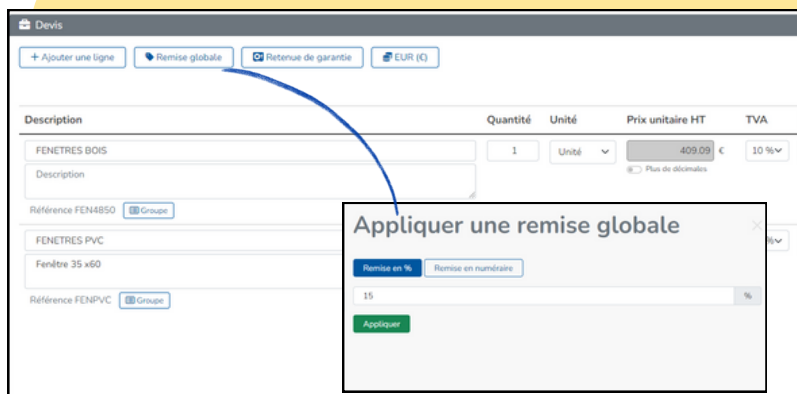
Devis

+ Ajouter une ligne
Remise globale
Retenue de garantie
EUR (€)

| Description | Quantité | Unité | Prix unitaire HT | TVA |
|---|---|---|---|---|
| FENETRES BOIS | 1 | Unité | 409.09 € | 10 % |

Description

Plus de décimales

Référence FEN4850 Groupe

FENETRES PVC

Fenêtre 35 x60

Référence FENPVC Groupe

Appliquer une remise globale

Remise en %
Remise en numéraire

15 %

Appliquer